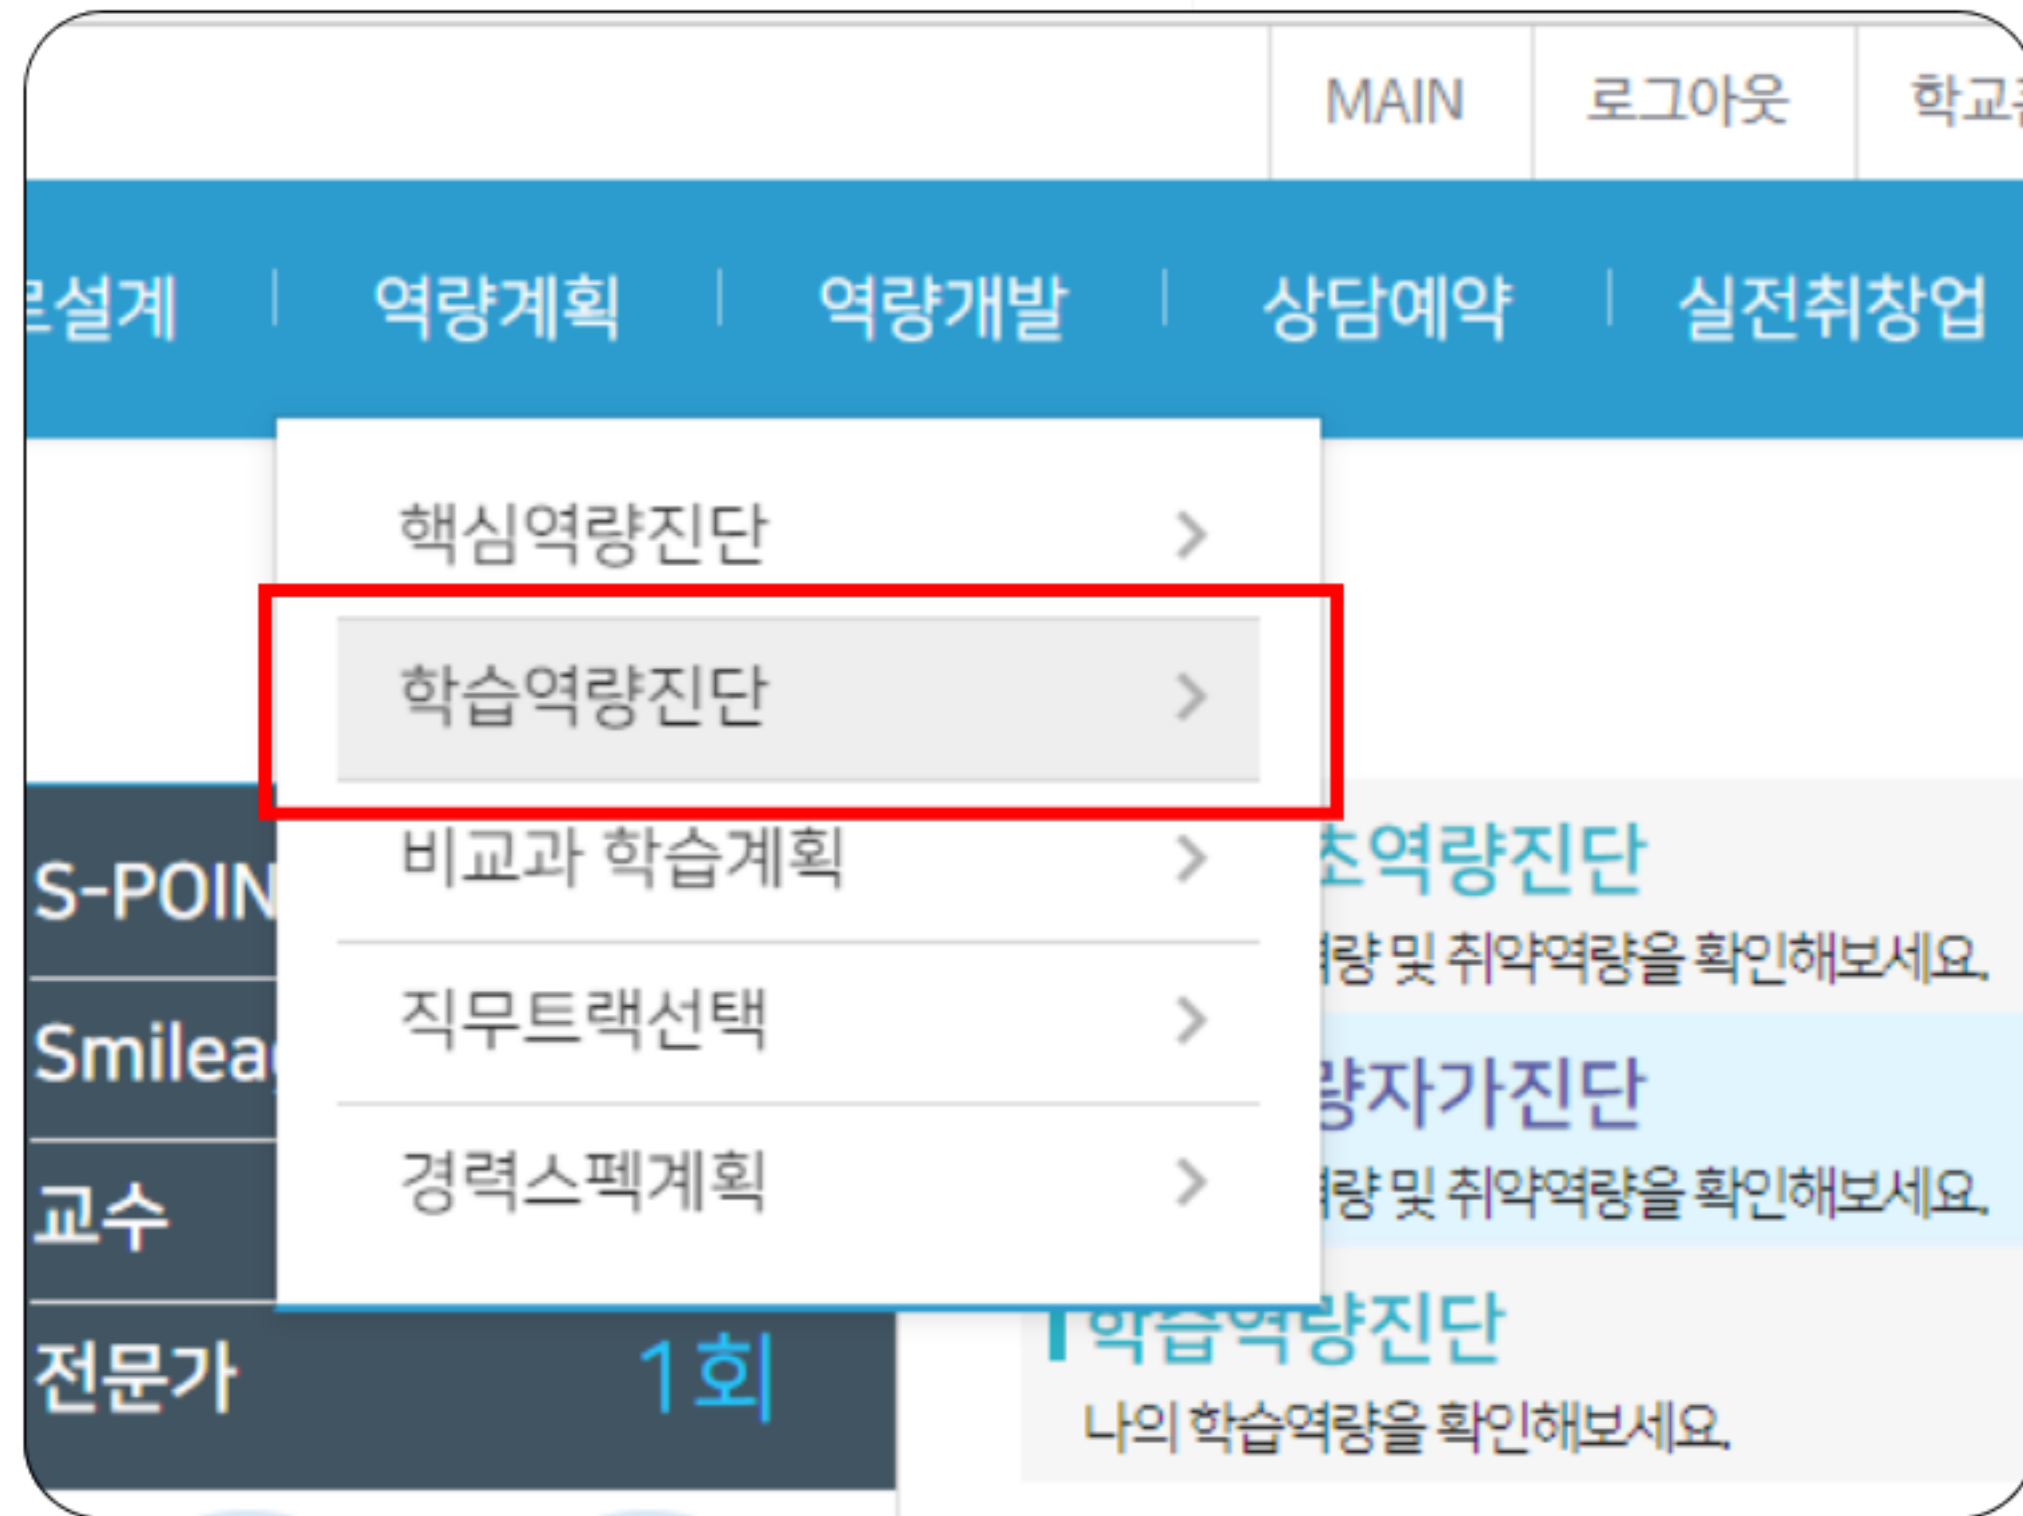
MAIN | 로그아웃 | 학교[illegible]

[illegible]설계 | 역량계획 | 역량개발 | 상담예약 | 실전취창업

핵심역량진단 >

학습역량진단 >

비교과 학습계획 >

직무트랙선택 >

경력스펙계획 >

S-POIN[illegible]

Smilea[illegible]

교수

전문가 1회

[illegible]초역량진단

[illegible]량 및 취약역량을 확인해보세요.

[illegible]량자가진단

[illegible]량 및 취약역량을 확인해보세요.

학습역량진단

나의 학습역량을 확인해보세요.